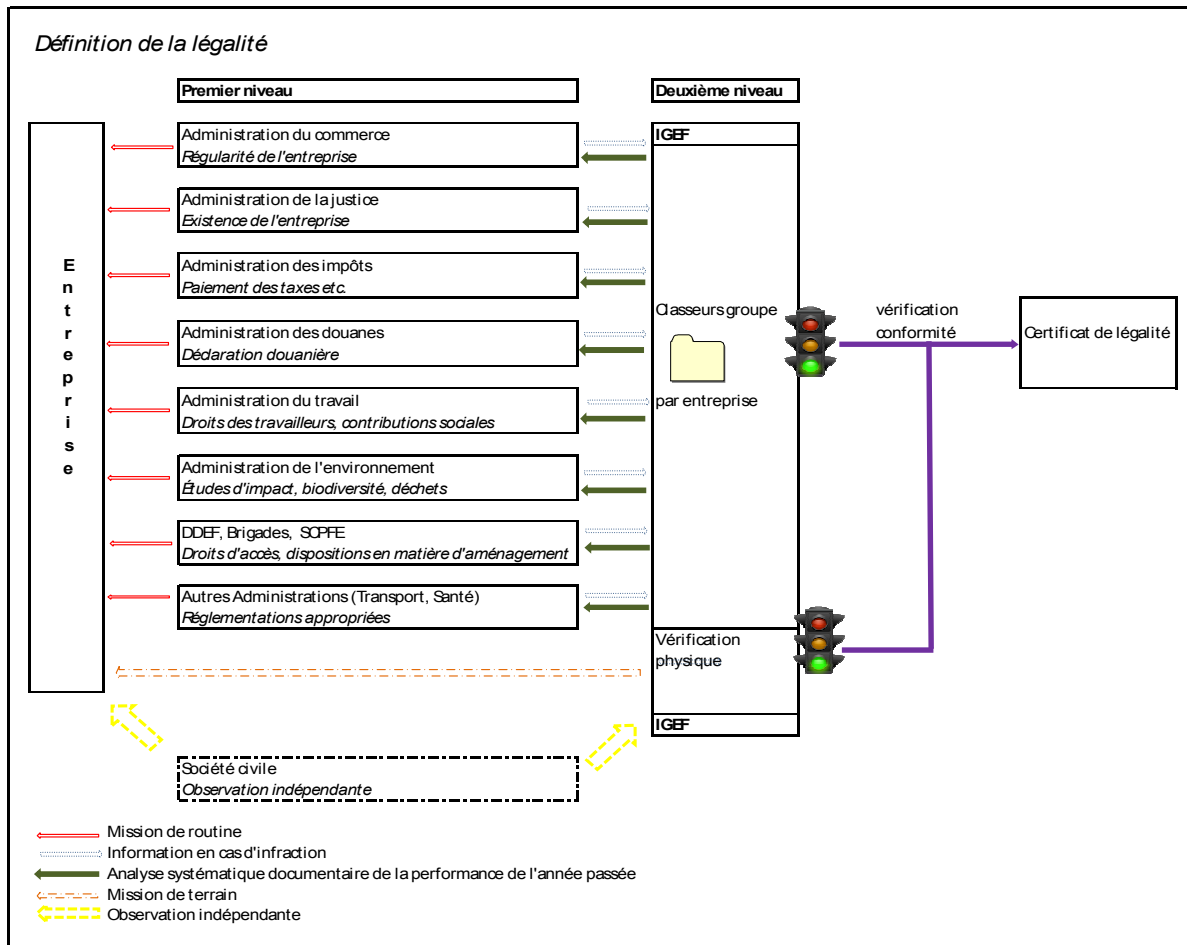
Définition de la légalité

Premier niveau

Deuxième niveau

Entreprise

Administration du commerce
Régularité de l'entreprise

Administration de la justice
Existence de l'entreprise

Administration des impôts
Paiement des taxes etc.

Administration des douanes
Déclaration douanière

Administration du travail
Droits des travailleurs, contributions sociales

Administration de l'environnement
Études d'impact, biodiversité, déchets

DDEF, Brigades, SCPFE
Droits d'accès, dispositions en matière d'aménagement

Autres Administrations (Transport, Santé)
Réglementations appropriées

IGEF

Classeurs groupe

par entreprise

Vérification physique

IGEF

vérification conformité

Certificat de légalité

Société civile
Observation indépendante

Mission de routine
Information en cas d'infraction
Analyse systématique documentaire de la performance de l'année passée
Mission de terrain
Observation indépendante